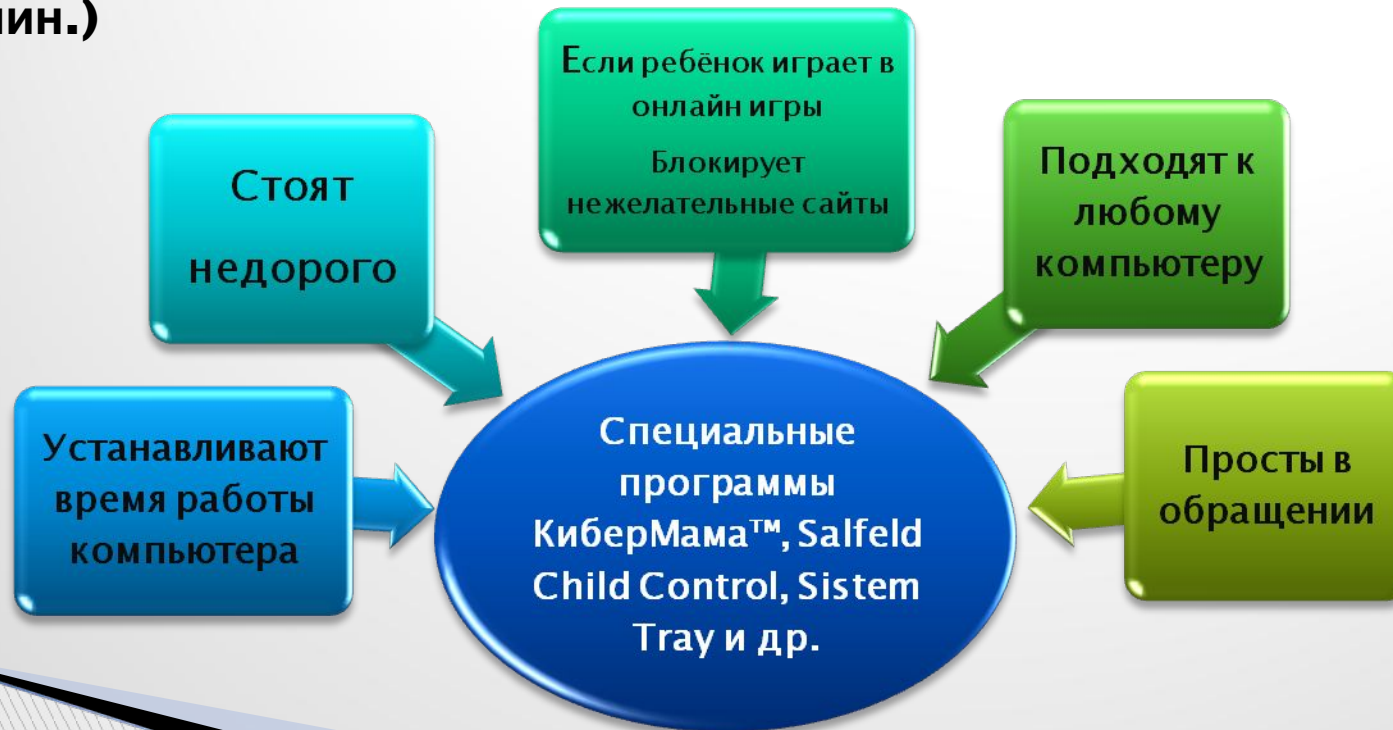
ин.)

Если ребёнок играет в онлайн игры

Блокирует нежелательные сайты

Стоят недорого

Подходят к любому компьютеру

Устанавливают время работы компьютера

Специальные программы КиберМама™, Salfeld Child Control, Sistem Tray и др.

Просты в обращении